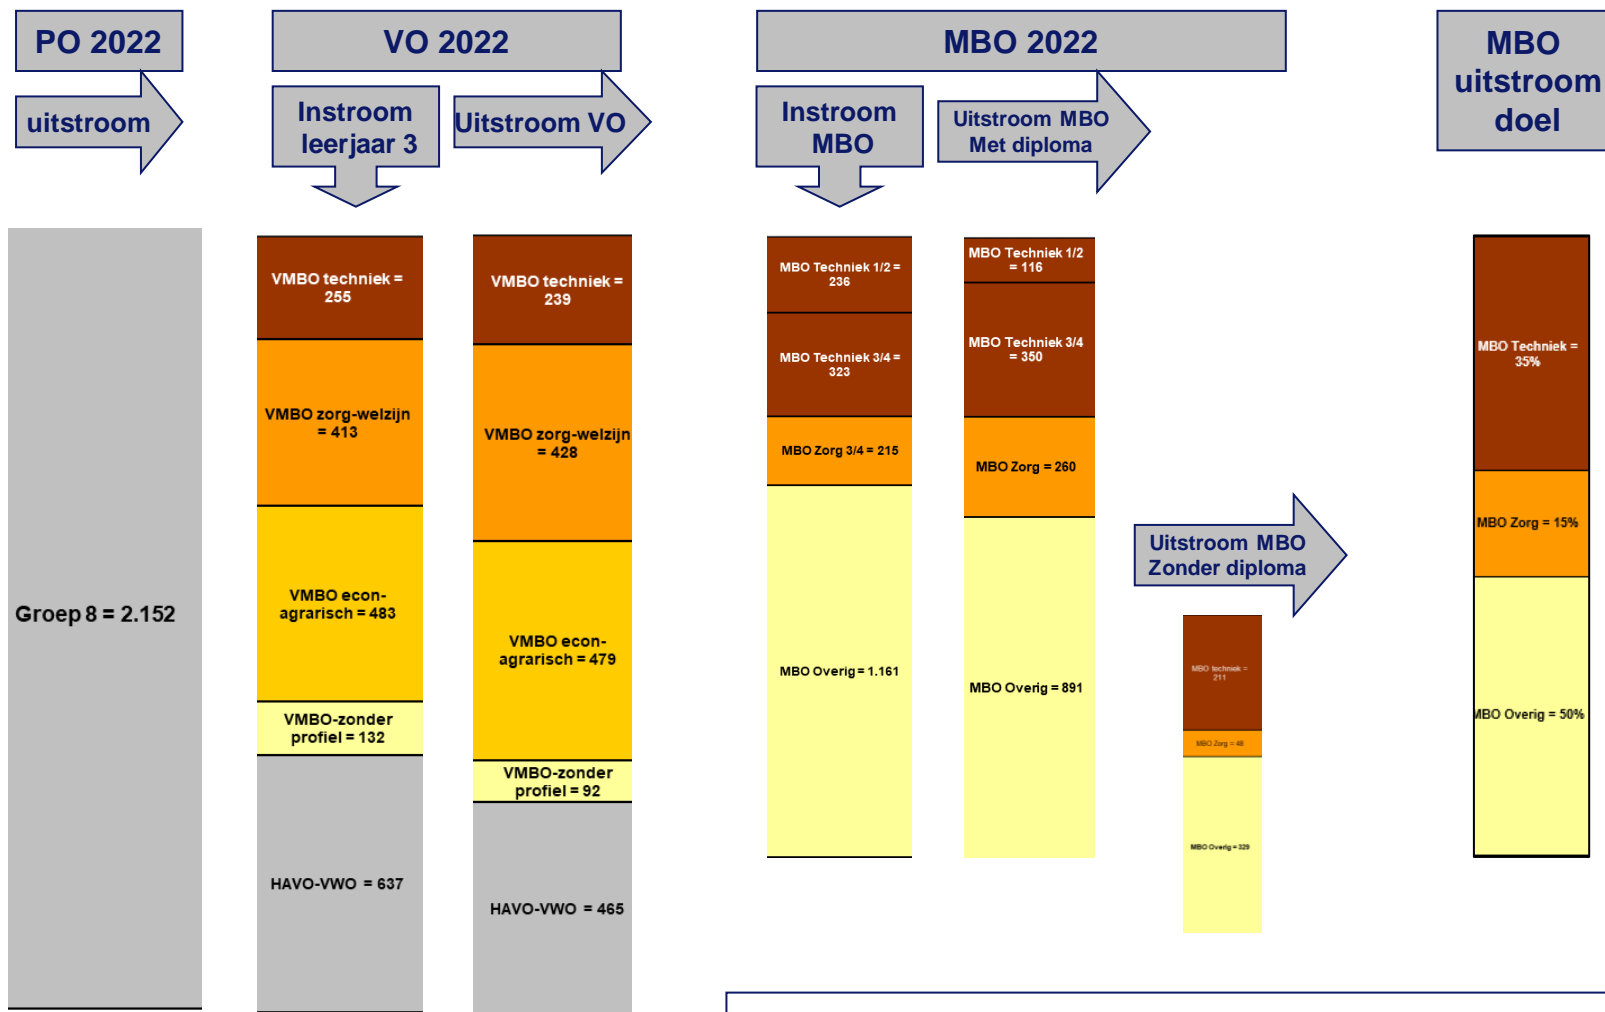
PO 2022

uitstroom

VO 2022

Instroom leerjaar 3

Uitstroom VO

MBO 2022

Instroom MBO

Uitstroom MBO Met diploma

MBO uitstroom doel

Groep 8 = 2.152

VMBO techniek = 255

VMBO zorg-welzijn = 413

VMBO econ-agrarisch = 483

VMBO-zonder profiel = 132

HAVO-VWO = 637

VMBO techniek = 239

VMBO zorg-welzijn = 428

VMBO econ-agrarisch = 479

VMBO-zonder profiel = 92

HAVO-VWO = 465

MBO Techniek 1/2 = 236

MBO Techniek 3/4 = 323

MBO Zorg 3/4 = 215

MBO Overig = 1.161

MBO Techniek 1/2 = 116

MBO Techniek 3/4 = 350

MBO Zorg = 260

MBO Overig = 891

Uitstroom MBO Zonder diploma

MBO techniek = 211

MBO Zorg = 48

MBO Overig = 329

MBO Techniek = 35%

MBO Zorg = 15%

MBO Overig = 50%